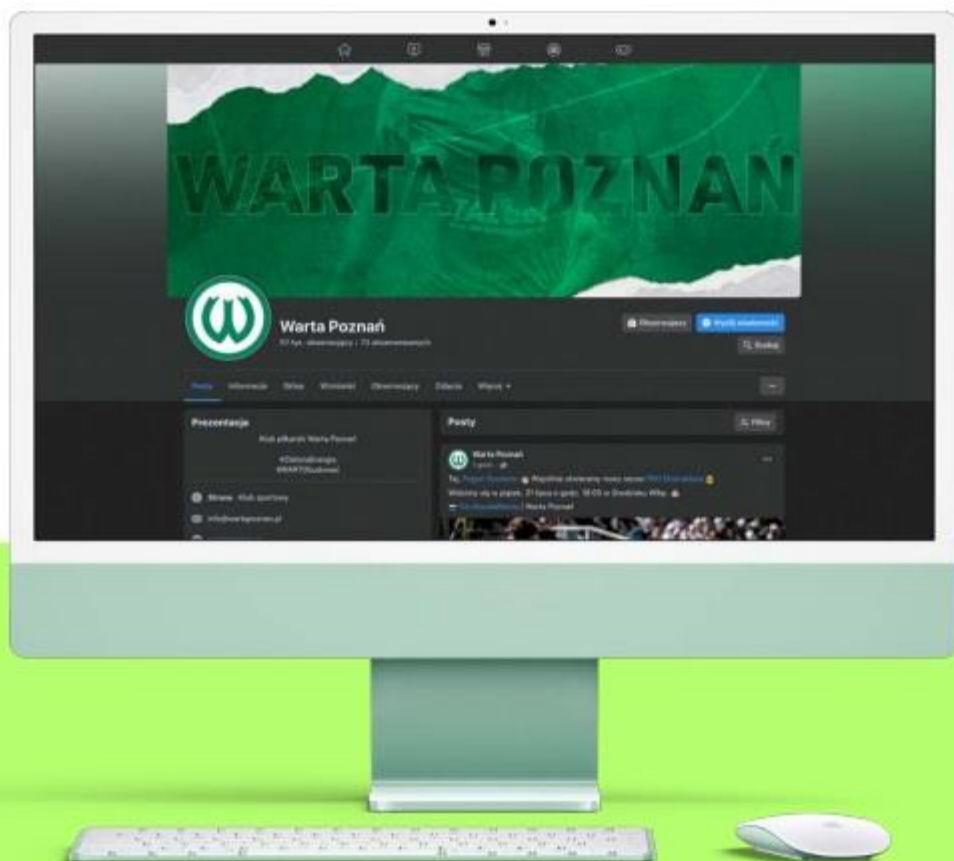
WARTA POZNAŃ

Warta Poznań
57 tys. obserwujących · 73 obserwowanych

Obserwujesz
Wyślij wiadomość
Szukaj

Posty Informacje Wzmianki Obserwujący Zdjęcia Więcej

Prezentacja
Klub piłkarski Warta Poznań
#ZielonaEnergia
#WARTOkibicować

Strona · Klub sportowy
info@wartapoznan.pl

Posty
Filtry

Warta Poznań
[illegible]
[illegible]
Widzimy się w piątek, 21 lipca o godz. 18:00 w Grodzisku Wlkp.
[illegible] | Warta Poznań